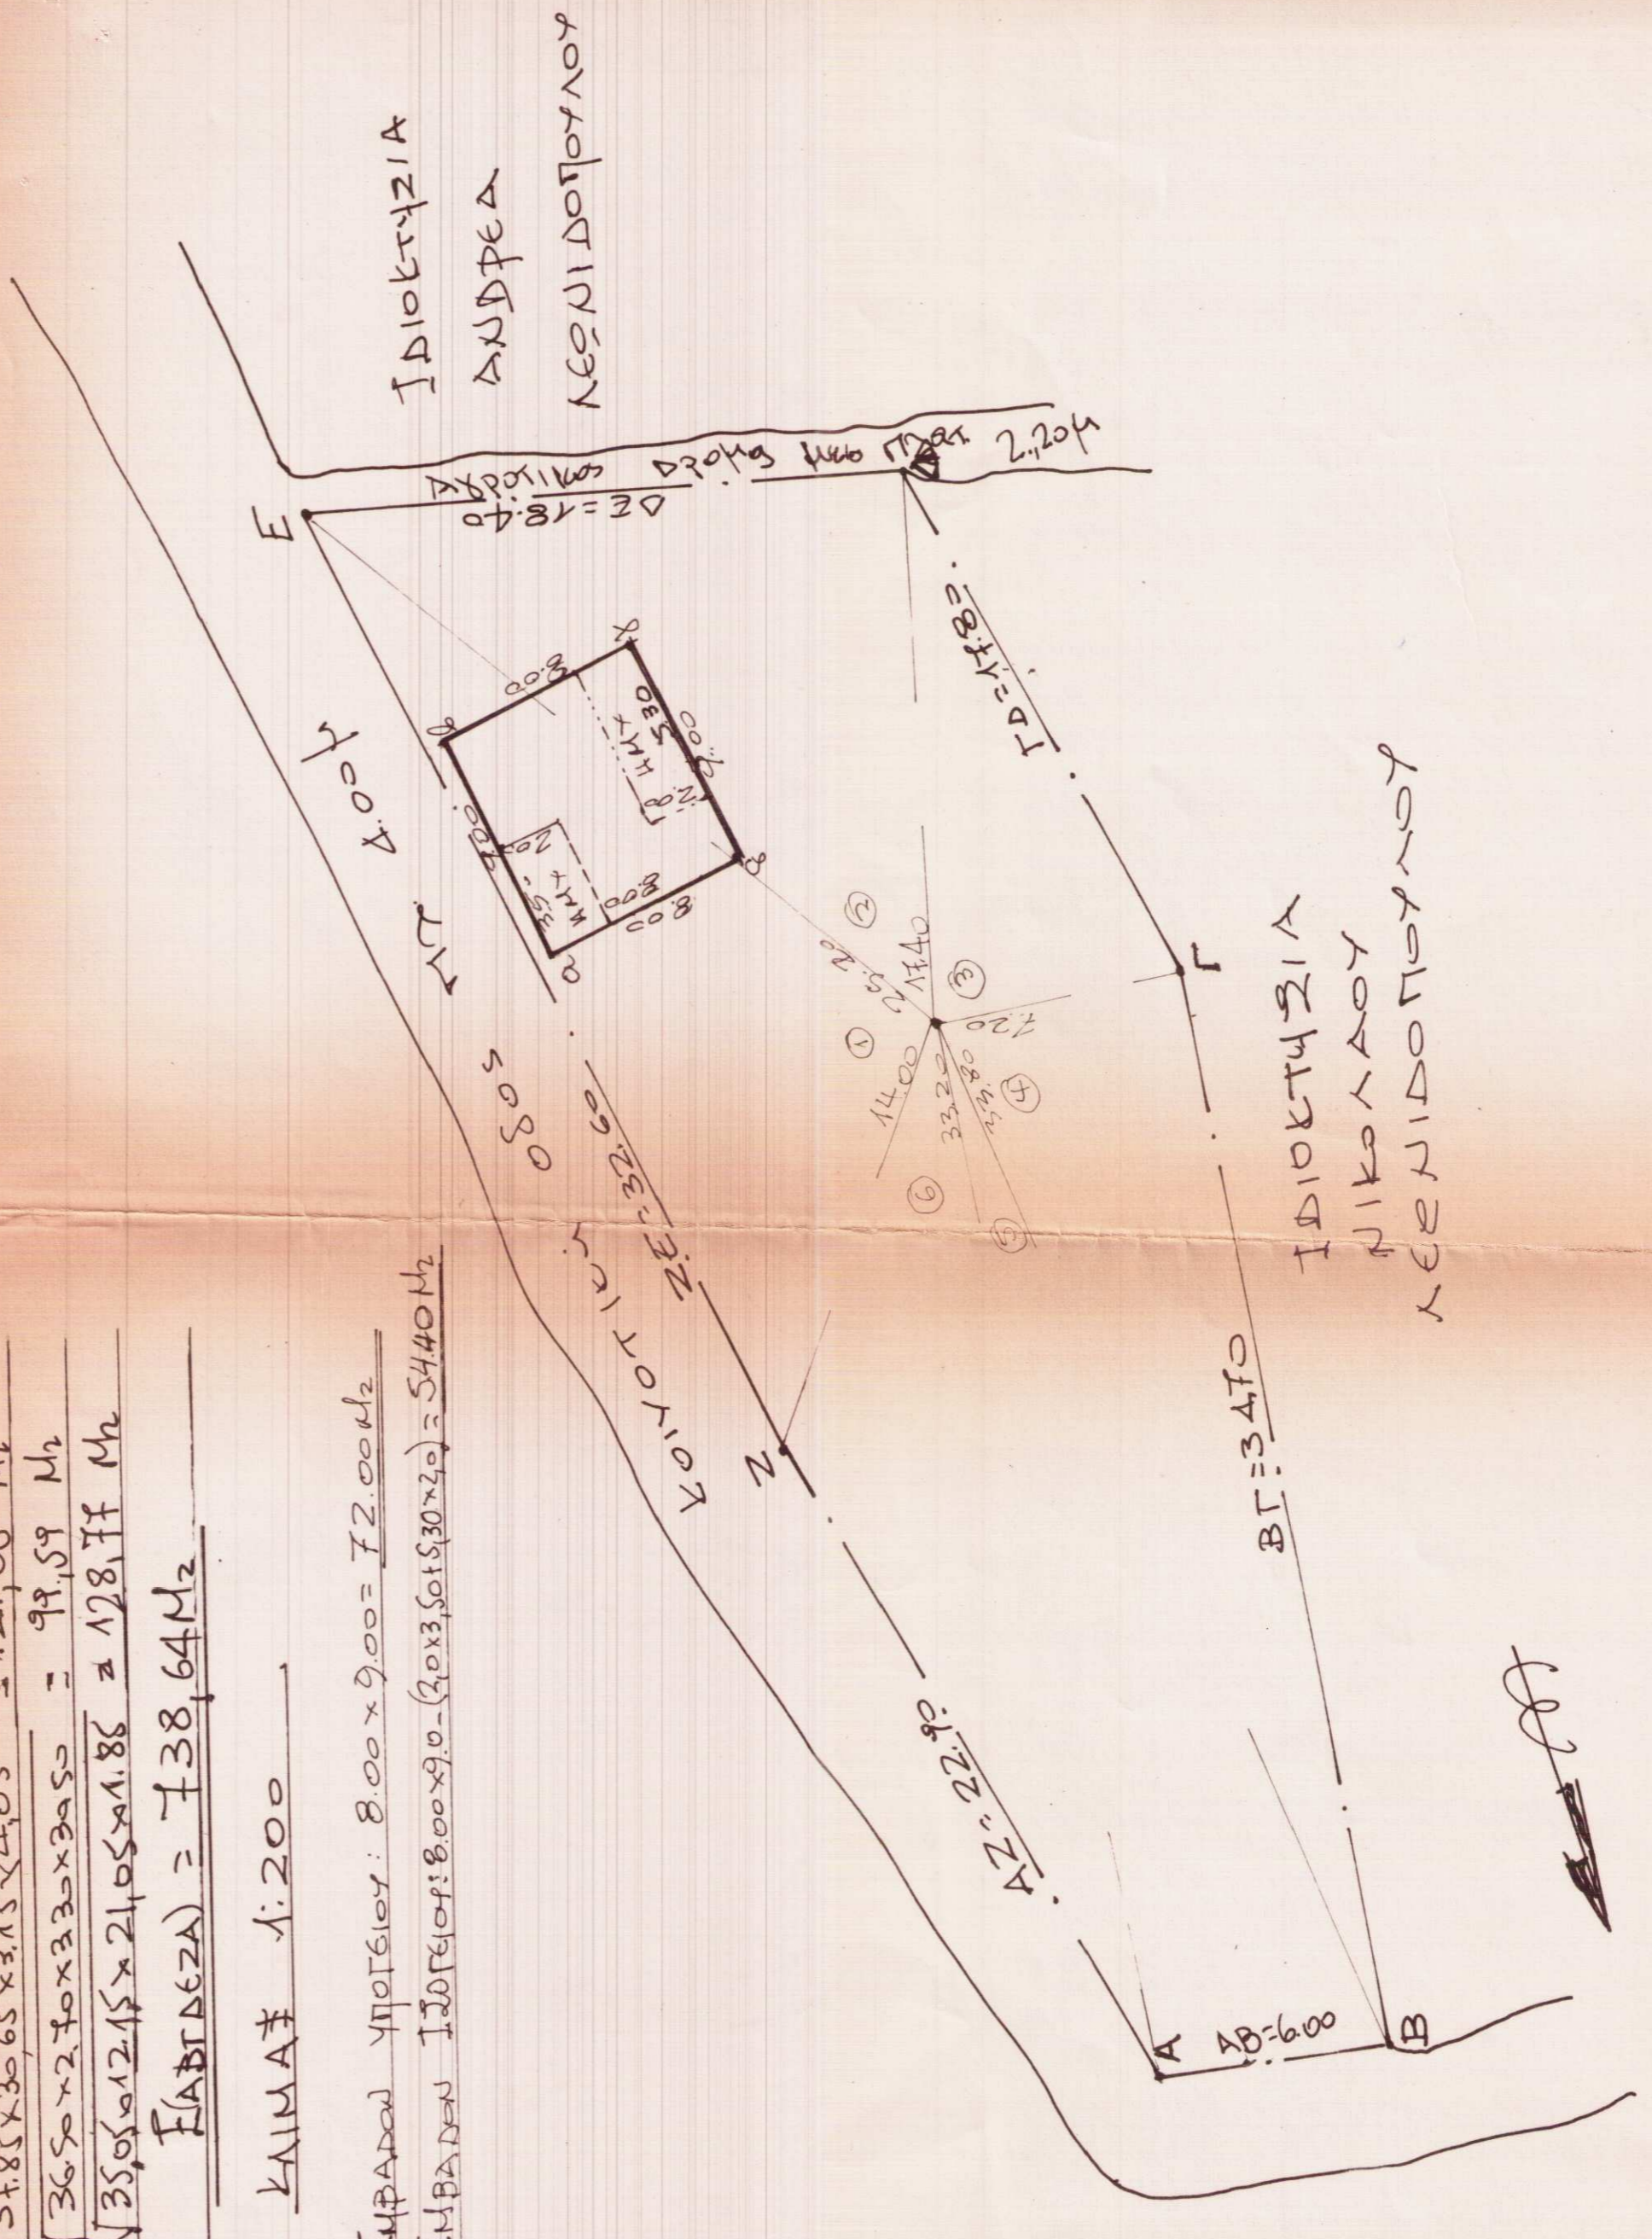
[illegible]
$\sqrt{36.50\times2.70\times33.30\times30.50}$ = 99,59 $M_2$
$\sqrt{35,05\times12,15\times21,05\times1.85}$ = 128,77 $M_2$
E(ΑΒΓΔΕΖΑ) = 738,64$M_2$

ΚΛΙΜΑΞ 1:200

ΕΜΒΑΔΟΝ ΥΠΟΓΕΙΟΥ: 8.00 × 9.00 = 72.00$M_2$
ΕΜΒΑΔΟΝ ΙΣΟΓΕΙΟΥ: 8.00×9.0 - (2,0×3,50+5,30×2,0) = 54.40$M_2$

ΙΔΙΟΚΤΗΣΙΑ
ΑΝΔΡΕΑ
ΛΕΩΝΙΔΟΠΟΥΛΟΥ

Αγροτικος δρομος μεσο πλατ. 2,20μ
ΔΕ=18.40
Ε

ΓΔ=17.82

8.00
9.00
8.00
8.00
4.00
4.00
ΗΜΧ 5.30
2.0
3.5
ΗΜΧ 2.0
2.0

ΚΟΙΝΟΤΙΚΗ ΟΔΟΣ
ΖΕ=32.60
Ζ
ΑΖ=22.90
Α
ΑΒ=6.00
Β
ΒΓ=34.70
Γ

25.20 17.40 14.00 33.20 33.80 7.20
① ② ③ ④ ⑤ ⑥

ΙΔΙΟΚΤΗΣΙΑ
ΝΙΚΟΛΑΟΥ
ΛΕΩΝΙΔΟΠΟΥΛΟΥ